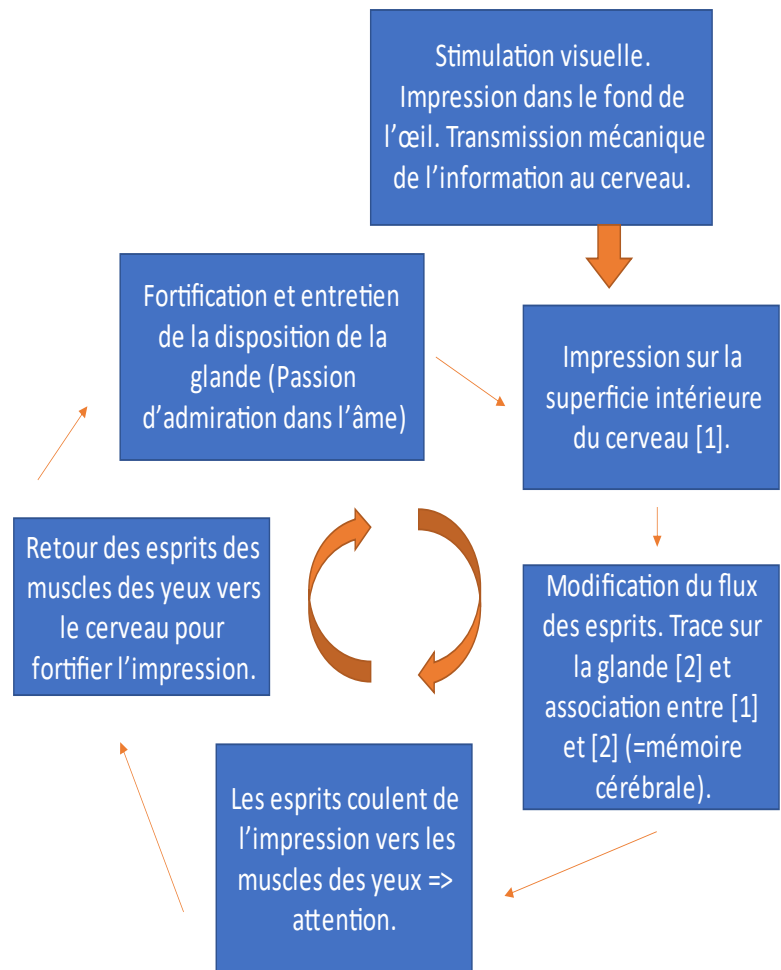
Stimulation visuelle. Impression dans le fond de l’œil. Transmission mécanique de l’information au cerveau.

Impression sur la superficie intérieure du cerveau [1].

Modification du flux des esprits. Trace sur la glande [2] et association entre [1] et [2] (=mémoire cérébrale).

Les esprits coulent de l’impression vers les muscles des yeux => attention.

Retour des esprits des muscles des yeux vers le cerveau pour fortifier l’impression.

Fortification et entretien de la disposition de la glande (Passion d’admiration dans l’âme)